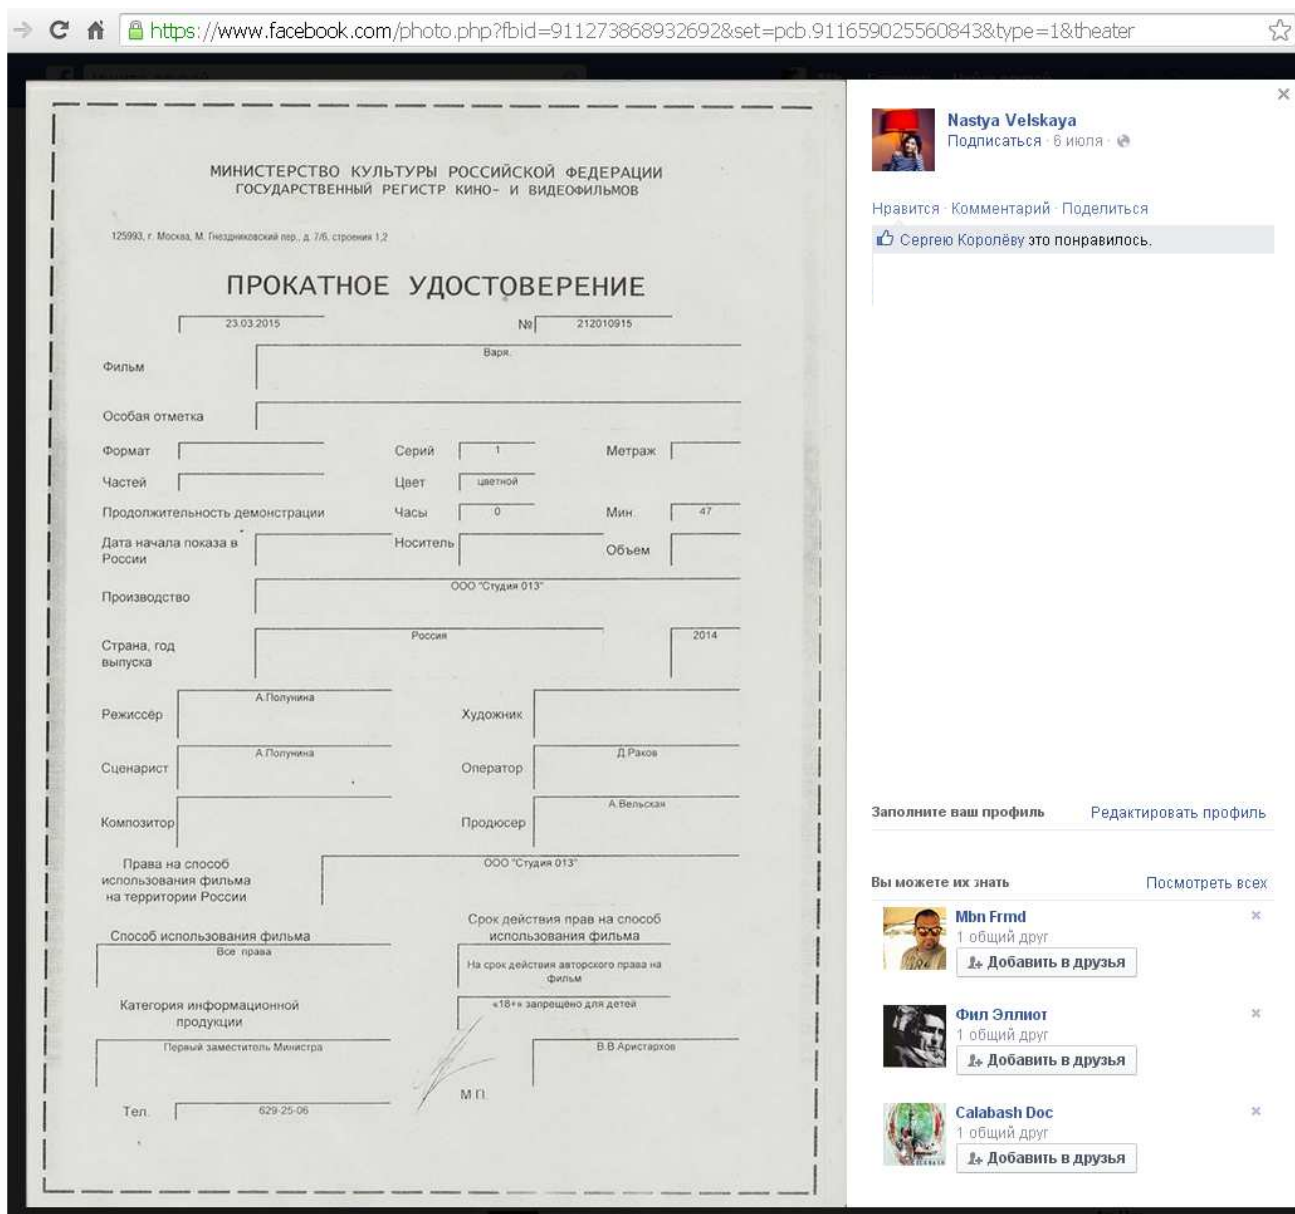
https://www.facebook.com/photo.php?fbid=911273868932692&set=pcb.911659025560843&type=1&theater

МИНИСТЕРСТВО КУЛЬТУРЫ РОССИЙСКОЙ ФЕДЕРАЦИИ
ГОСУДАРСТВЕННЫЙ РЕГИСТР КИНО- И ВИДЕОФИЛЬМОВ

125993, г. Москва, М. Гнездниковский пер., д. 7/6, строения 1,2

ПРОКАТНОЕ УДОСТОВЕРЕНИЕ

23.03.2015 № 212010915

Фильм Варя.

Особая отметка

Формат Серий 1 Метраж

Частей Цвет цветной

Продолжительность демонстрации Часы 0 Мин. 47

Дата начала показа в России Носитель Объем

Производство ООО "Студия 013"

Страна, год выпуска Россия 2014

Режиссёр А.Полунина Художник

Сценарист А.Полунина Оператор Д.Раков

Композитор Продюсер А.Вельская

Права на способ использования фильма на территории России ООО "Студия 013"

Способ использования фильма Все права

Срок действия прав на способ использования фильма На срок действия авторского права на фильм

Категория информационной продукции «18+» запрещено для детей

Первый заместитель Министра В.В.Аристархов

М.П.

Тел. 629-25-06

Nastya Velskaya
Подписаться · 6 июля ·

Нравится · Комментарий · Поделиться

Сергею Королёву это понравилось.

Заполните ваш профиль Редактировать профиль

Вы можете их знать Посмотреть всех

Mbn Frmd
1 общий друг
Добавить в друзья

Фил Эллиот
1 общий друг
Добавить в друзья

Calabash Doc
1 общий друг
Добавить в друзья